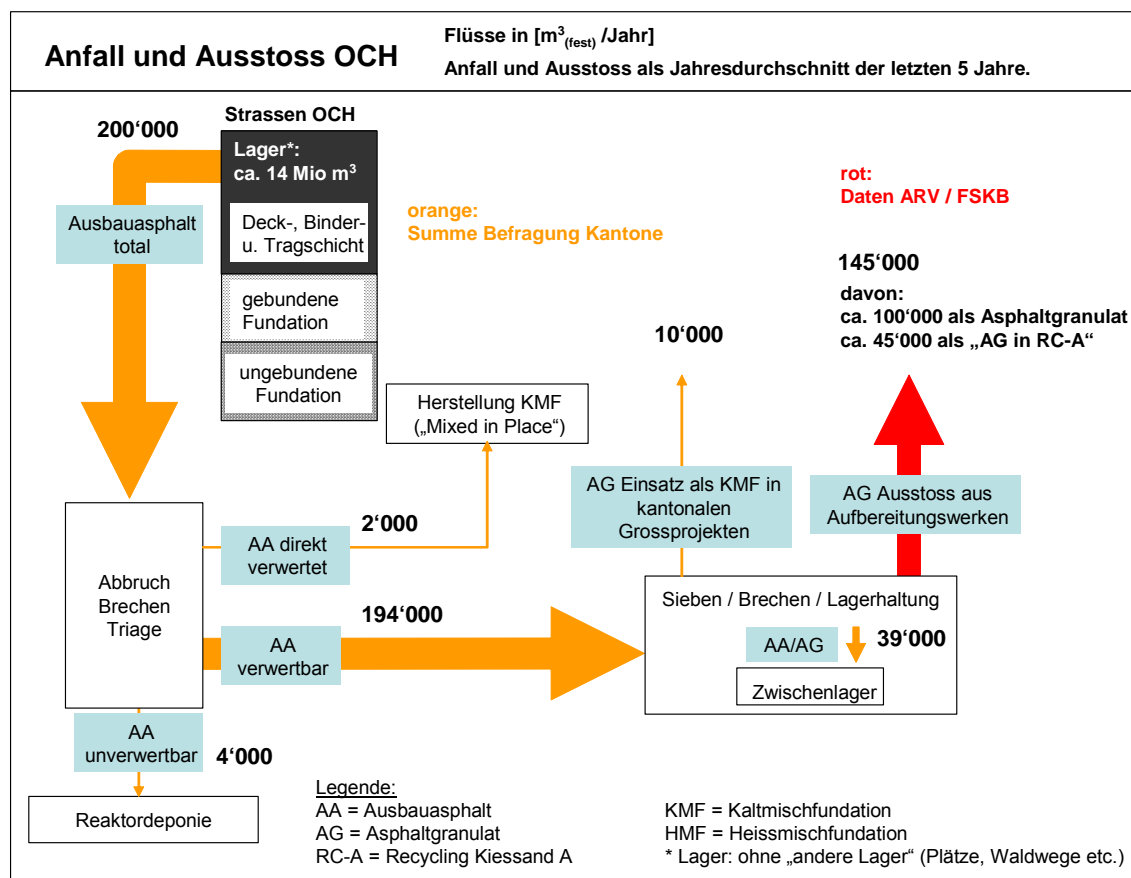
Anfall und Ausstoss OCH

Flüsse in [$m^3_{(fest)}$ /Jahr]
Anfall und Ausstoss als Jahresdurchschnitt der letzten 5 Jahre.

200‘000

Strassen OCH

Lager*:
ca. 14 Mio $m^3$

Deck-, Binder- u. Tragschicht

gebundene Fundation

ungebundene Fundation

Ausbauasphalt total

orange:
Summe Befragung Kantone

rot:
Daten ARV / FSKB

145‘000
davon:
ca. 100‘000 als Asphaltgranulat
ca. 45‘000 als „AG in RC-A“

10‘000

Herstellung KMF
(„Mixed in Place“)

AG Einsatz als KMF in kantonalen Grossprojekten

AG Ausstoss aus Aufbereitungswerken

Abbruch
Brechen
Triage

2‘000

AA direkt verwertet

194‘000

AA verwertbar

Sieben / Brechen / Lagerhaltung

AA/AG

39‘000

Zwischenlager

AA unverwertbar

4‘000

Reaktordeponie

Legende:
AA = Ausbauasphalt
AG = Asphaltgranulat
RC-A = Recycling Kiessand A

KMF = Kaltmischfundation
HMF = Heissmischfundation
* Lager: ohne „andere Lager“ (Plätze, Waldwege etc.)